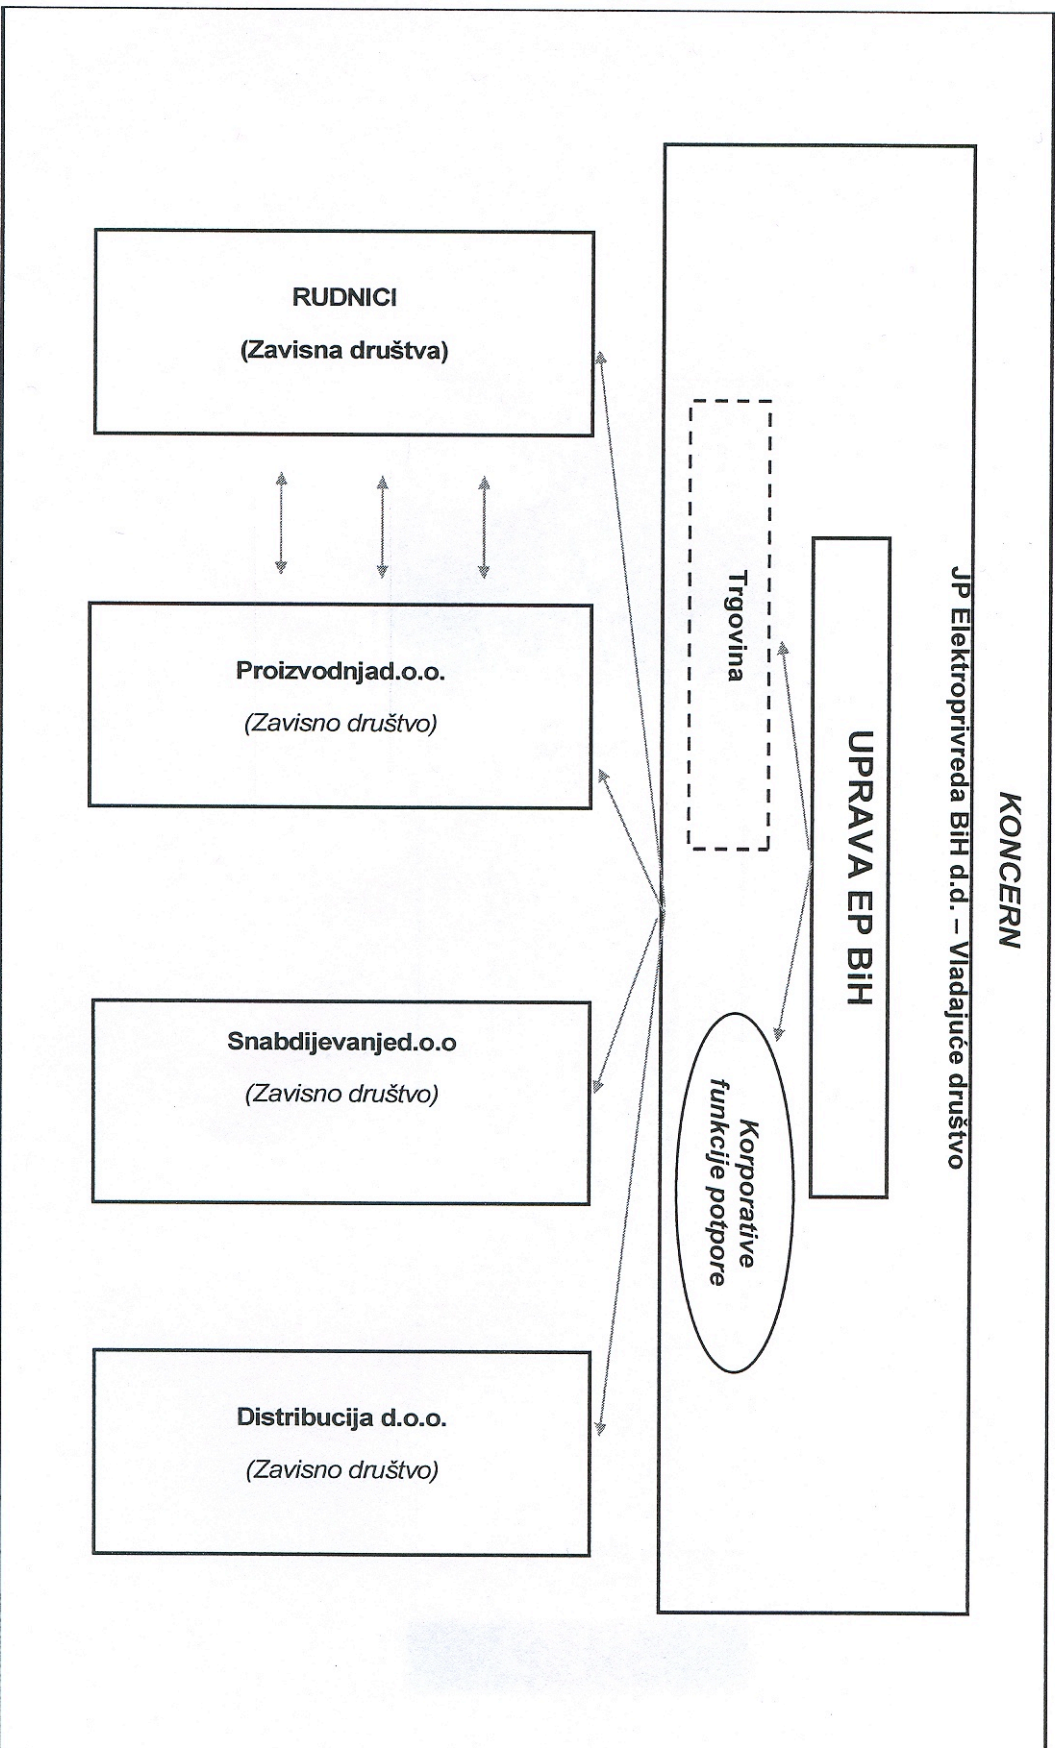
KONCERN
JP Elektroprivreda BiH d.d. – Vladajuće društvo

UPRAVA EP BiH

Trgovina

Korporative funkcije potpore

RUDNICI
(Zavisna društva)

Proizvodnjad.o.o.
(Zavisno društvo)

Snabdijevanjed.o.o
(Zavisno društvo)

Distribucija d.o.o.
(Zavisno društvo)